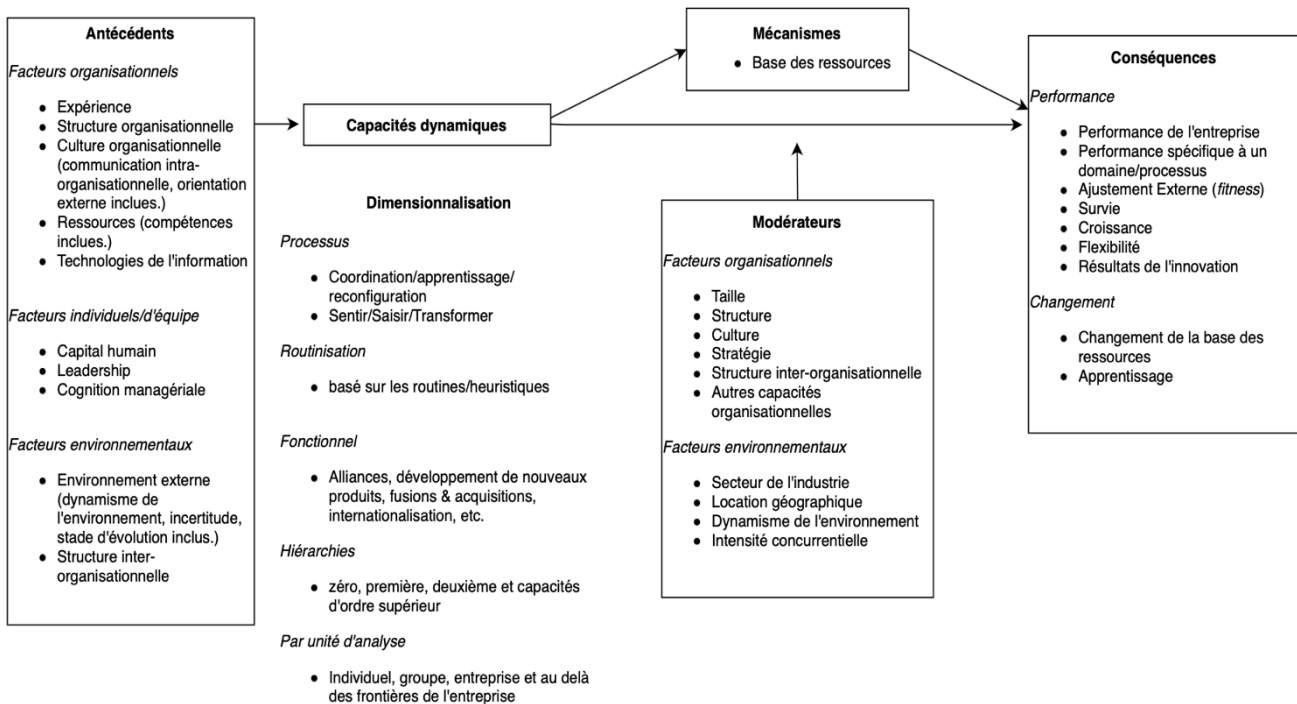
**Antécédents**

*Facteurs organisationnels*

- Expérience
- Structure organisationnelle
- Culture organisationnelle (communication intra-organisationnelle, orientation externe inclues.)
- Ressources (compétences inclues.)
- Technologies de l'information

*Facteurs individuels/d'équipe*

- Capital humain
- Leadership
- Cognition managériale

*Facteurs environnementaux*

- Environnement externe (dynamisme de l'environnement, incertitude, stade d'évolution inclus.)
- Structure inter-organisationnelle

**Capacités dynamiques**

**Dimensionnalisation**

*Processus*

- Coordination/apprentissage/ reconfiguration
- Sentir/Saisir/Transformer

*Routinisation*

- basé sur les routines/heuristiques

*Fonctionnel*

- Alliances, développement de nouveaux produits, fusions & acquisitions, internationalisation, etc.

*Hiérarchies*

- zéro, première, deuxième et capacités d'ordre supérieur

*Par unité d'analyse*

- Individuel, groupe, entreprise et au delà des frontières de l'entreprise

**Mécanismes**

- Base des ressources

**Modérateurs**

*Facteurs organisationnels*

- Taille
- Structure
- Culture
- Stratégie
- Structure inter-organisationnelle
- Autres capacités organisationnelles

*Facteurs environnementaux*

- Secteur de l'industrie
- Location géographique
- Dynamisme de l'environnement
- Intensité concurrentielle

**Conséquences**

*Performance*

- Performance de l'entreprise
- Performance spécifique à un domaine/processus
- Ajustement Externe (*fitness*)
- Survie
- Croissance
- Flexibilité
- Résultats de l'innovation

*Changement*

- Changement de la base des ressources
- Apprentissage